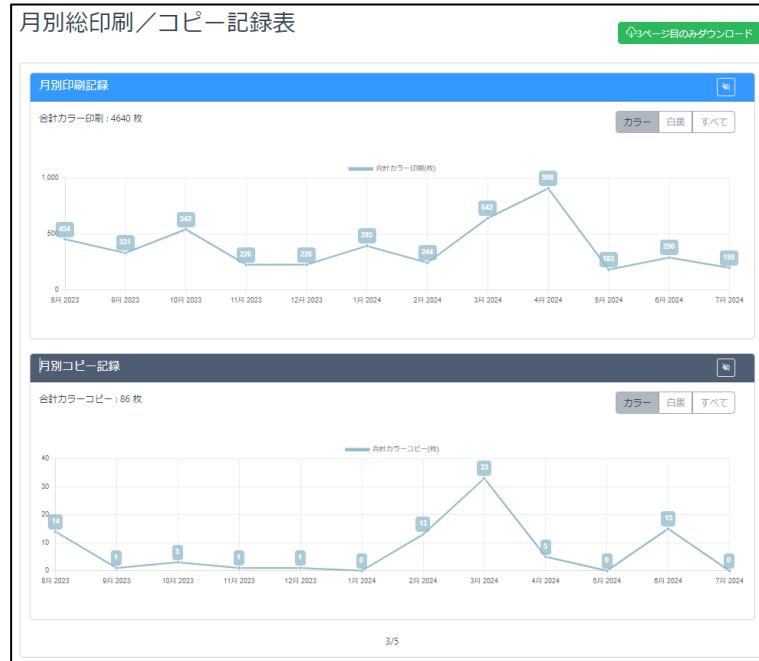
月別総印刷／コピー記録表

3ページ目のみダウンロード

月別印刷記録

合計カラー印刷：4640 枚

カラー 白黒 すべて

合計カラー印刷(枚)

1,000
500
0

454 331 542 226 226 395 244 642 906 183 290 199

8月 2023 9月 2023 10月 2023 11月 2023 12月 2023 1月 2024 2月 2024 3月 2024 4月 2024 5月 2024 6月 2024 7月 2024

月別コピー記録

合計カラーコピー：86 枚

カラー 白黒 すべて

合計カラーコピー(枚)

40
30
20
10
0

14 1 3 1 1 0 13 33 5 0 15 0

8月 2023 9月 2023 10月 2023 11月 2023 12月 2023 1月 2024 2月 2024 3月 2024 4月 2024 5月 2024 6月 2024 7月 2024

3/5